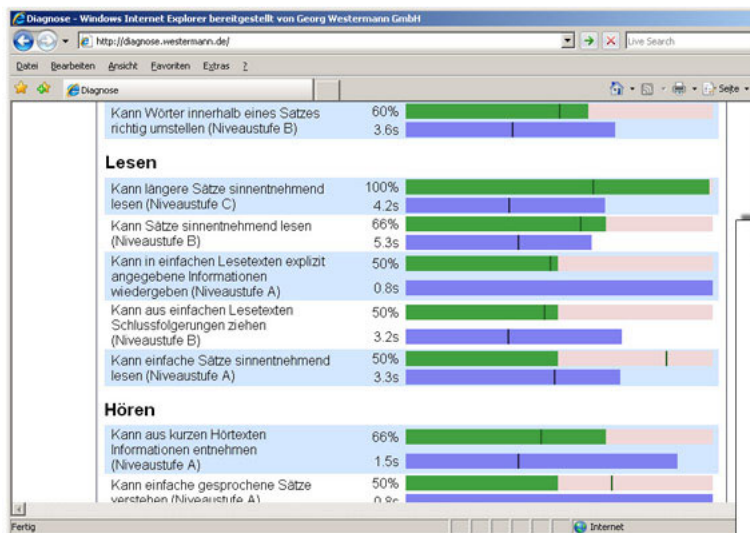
Diagnose - Windows Internet Explorer bereitgestellt von Georg Westermann GmbH

http://diagnose.westermann.de/

Live Search

Datei Bearbeiten Ansicht Favoriten Extras ?

Diagnose

Seite

| | | |
|---|---|---|
| Kann Wörter innerhalb eines Satzes richtig umstellen (Niveaustufe B) | 60% | |
| | 3.6s | |

Lesen

| | | |
|---|---|---|
| Kann längere Sätze sinnentnehmend lesen (Niveaustufe C) | 100% | |
| | 4.2s | |
| Kann Sätze sinnentnehmend lesen (Niveaustufe B) | 66% | |
| | 5.3s | |
| Kann in einfachen Lesetexten explizit angegebene Informationen wiedergeben (Niveaustufe A) | 50% | |
| | 0.8s | |
| Kann aus einfachen Lesetexten Schlussfolgerungen ziehen (Niveaustufe B) | 50% | |
| | 3.2s | |
| Kann einfache Sätze sinnentnehmend lesen (Niveaustufe A) | 50% | |
| | 3.3s | |

Hören

| | | |
|---|---|---|
| Kann aus kurzen Hörtexten Informationen entnehmen (Niveaustufe A) | 66% | |
| | 1.5s | |
| Kann einfache gesprochene Sätze verstehen (Niveaustufe A) | 50% | |
| | 0.8s | |

Fertig

Internet